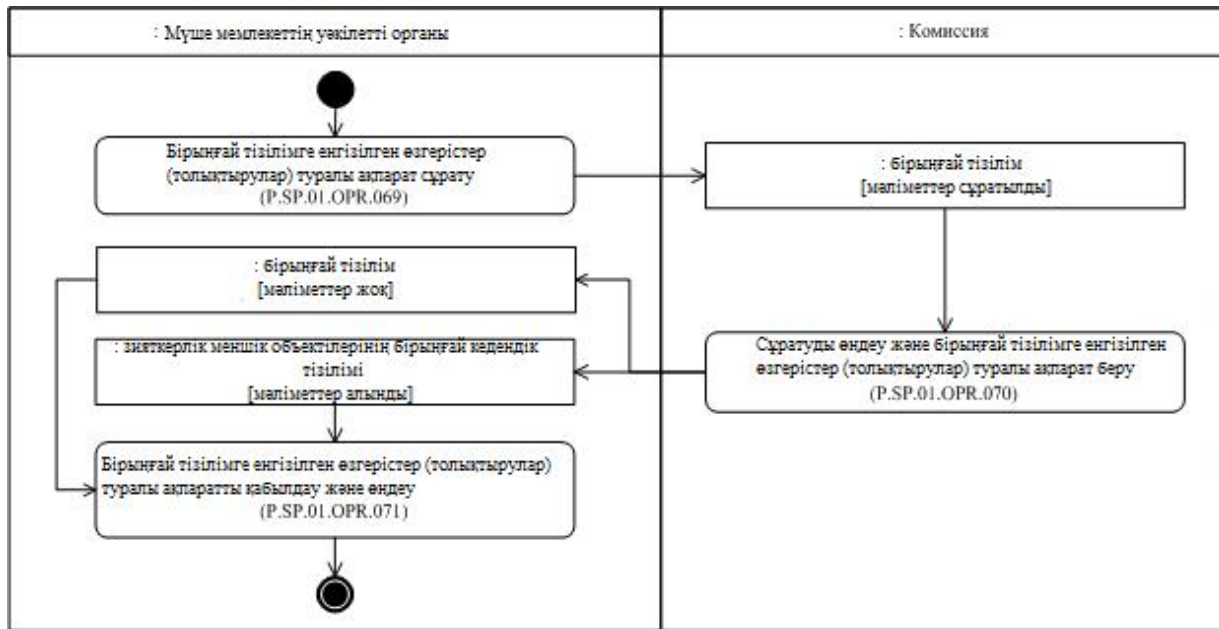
: Мүше мемлекеттің уәкілетті органы

: Комиссия

Бірыңғай тізілімге енгізілген өзгерістер (толықтырулар) туралы ақпарат сұрату (P.SP.01.OPR.069)

: бірыңғай тізілім [мәліметтер сұратылды]

: бірыңғай тізілім [мәліметтер жоқ]

: зияткерлік меншік объектілерінің бірыңғай кедендік тізілімі [мәліметтер алынды]

Сұратуды өңдеу және бірыңғай тізілімге енгізілген өзгерістер (толықтырулар) туралы ақпарат беру (P.SP.01.OPR.070)

Бірыңғай тізілімге енгізілген өзгерістер (толықтырулар) туралы ақпаратты қабылдау және өңдеу (P.SP.01.OPR.071)